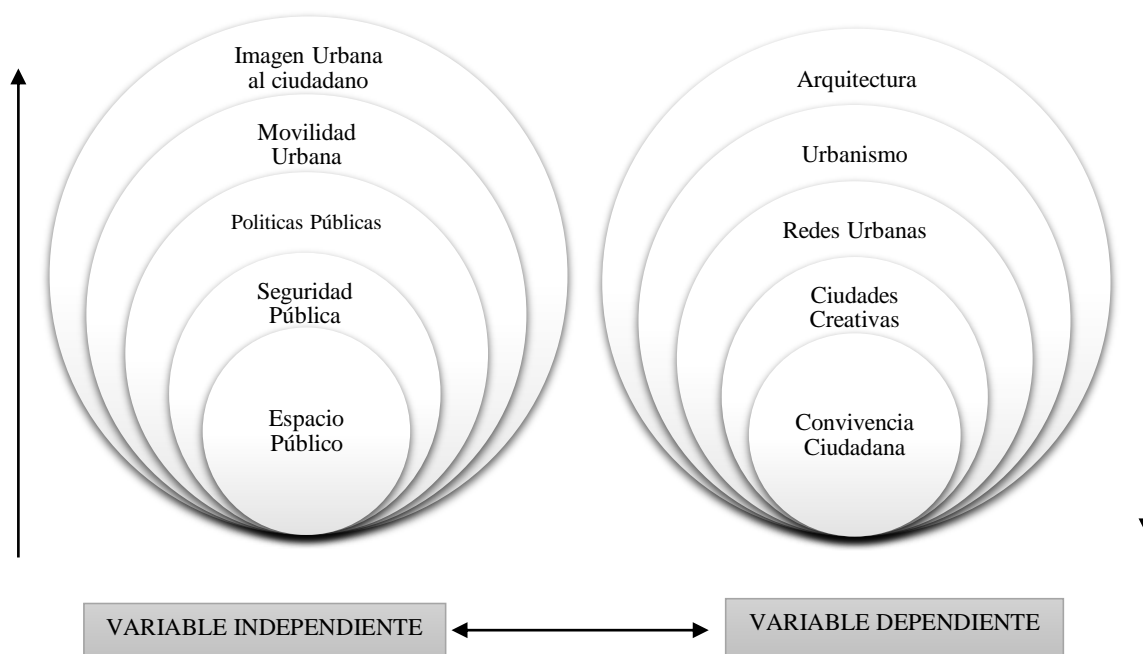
Imagen Urbana al ciudadano

Movilidad Urbana

Politicas Públicas

Seguridad Pública

Espacio Público

Arquitectura

Urbanismo

Redes Urbanas

Ciudades Creativas

Convivencia Ciudadana

VARIABLE INDEPENDIENTE

VARIABLE DEPENDIENTE